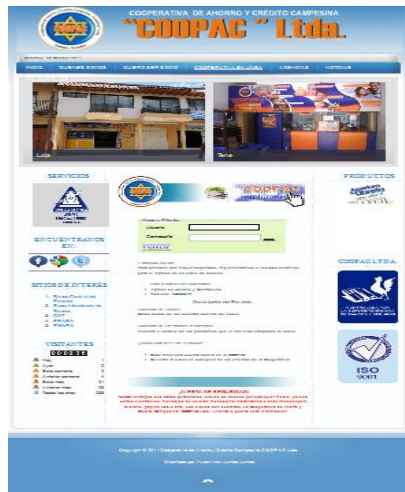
COOPERATIVA DE AHORRO Y CRÉDITO CAMPESINA
"COOPAC" Ltda.

INICIO | QUIENES SOMOS | QUIERO SER SOCIO | COOPAC EN LÍNEA | AGENCIAS | NOTICIAS

Loja
Tena

SERVICIOS

ENCUENTRANOS EN:

SITIOS DE INTERÉS

VISITANTES

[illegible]

Usuario
Contraseña
Ingresar

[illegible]

¡ÁREA DE SEGURIDAD!

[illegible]

PRODUCTOS

COOPAC LTDA.

ISO 9001

Copyright © 2011 Cooperativa de Ahorro y Crédito Campesina COOPAC Ltda.

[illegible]